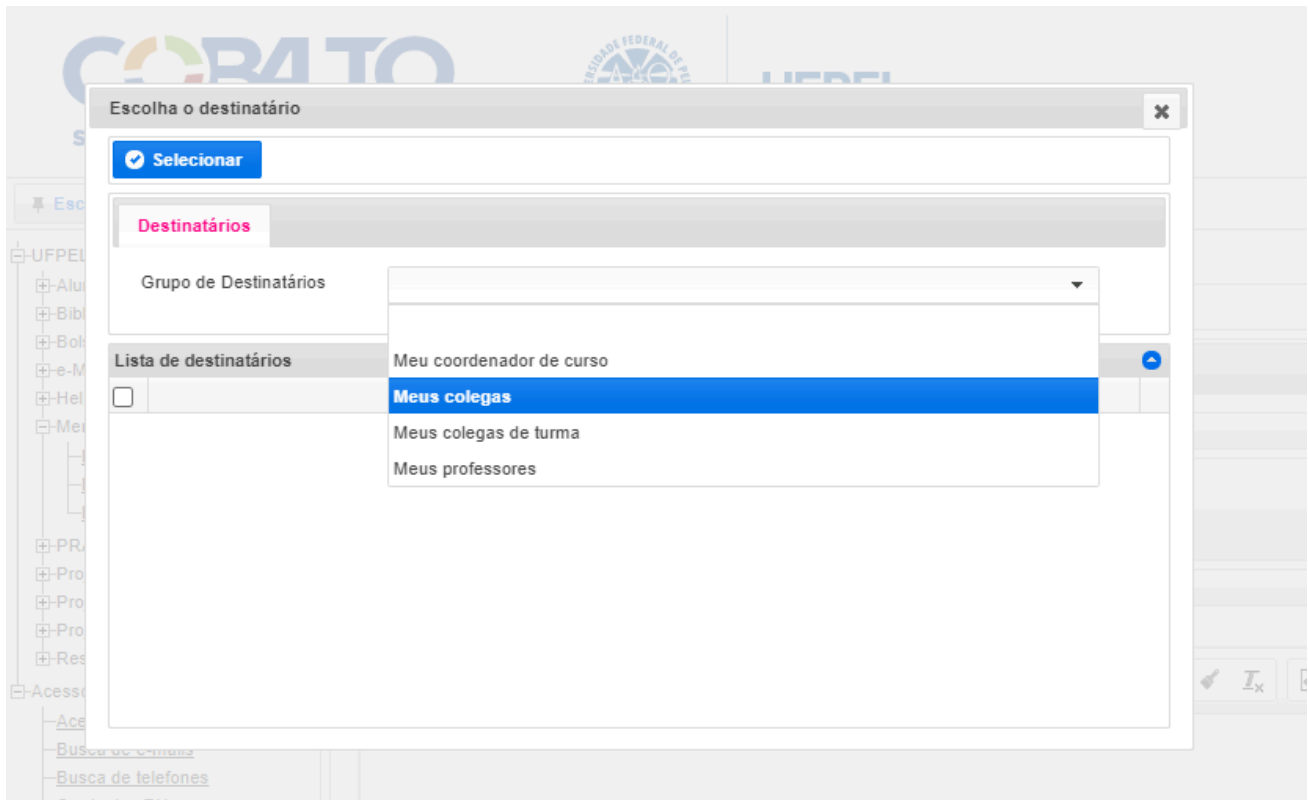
Escolha o destinatário

Selecionar

Destinatários

Grupo de Destinatários

Meu coordenador de curso
Meus colegas
Meus colegas de turma
Meus professores

Lista de destinatários

UFPEL
Alu
Bibl
Bols
e-M
Hel
Meu
PRA
Pro
Pro
Pro
Res
Acess
Ace
Busca de e-mails
Busca de telefones